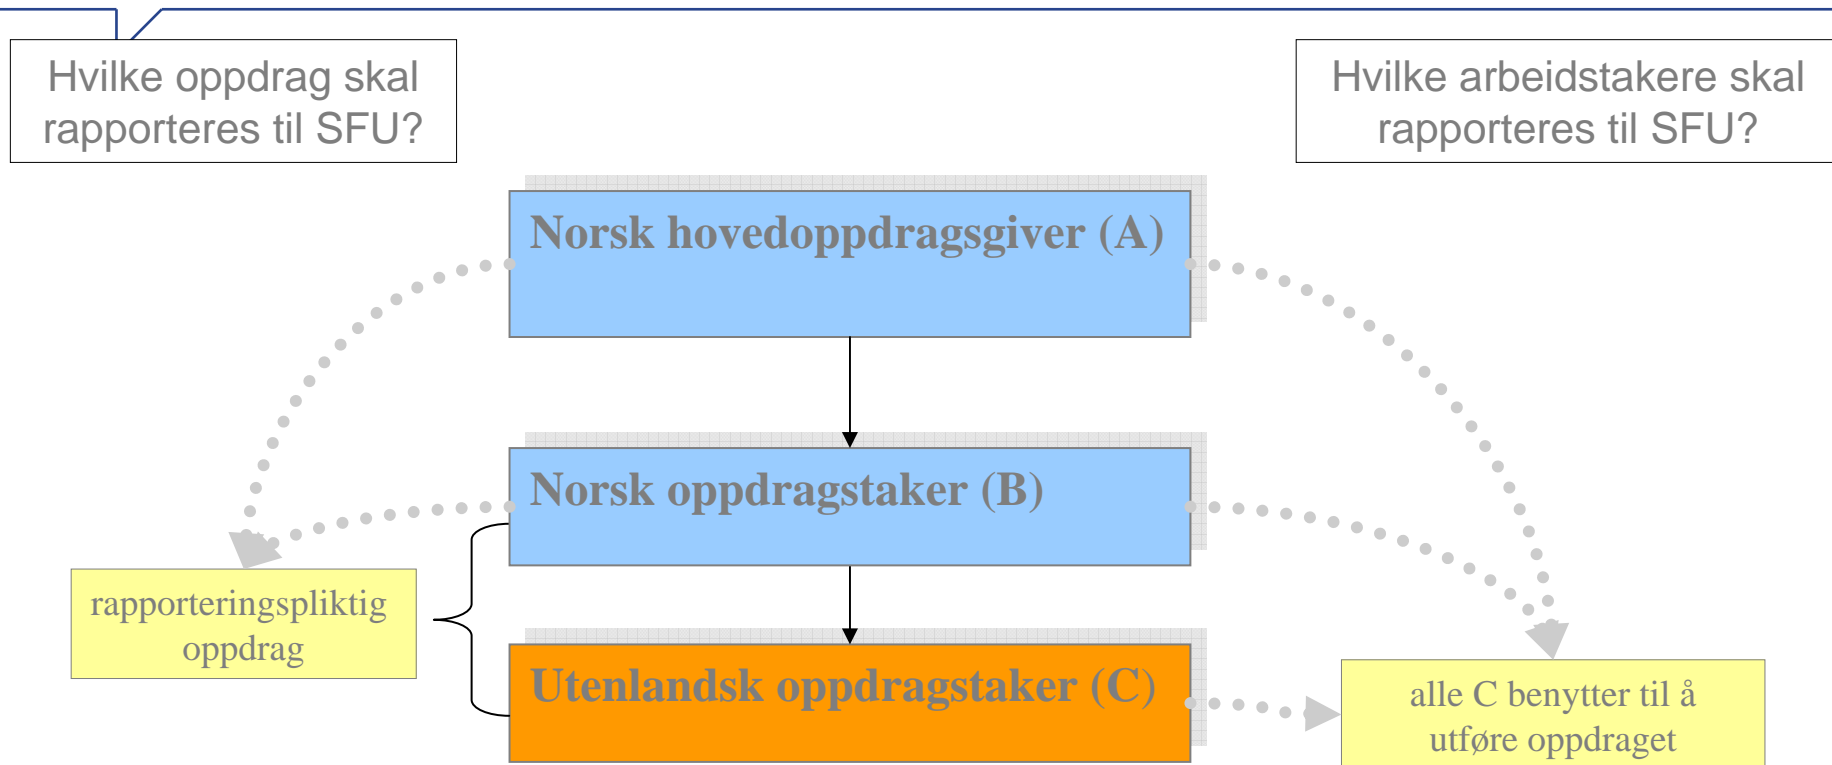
Hvilke oppdrag skal rapporteres til SFU?

Hvilke arbeidstakere skal rapporteres til SFU?

Norsk hovedoppdragsgiver (A)

Norsk oppdragstaker (B)

Utenlandsk oppdragstaker (C)

rapporteringspliktig oppdrag

alle C benytter til å utføre oppdraget